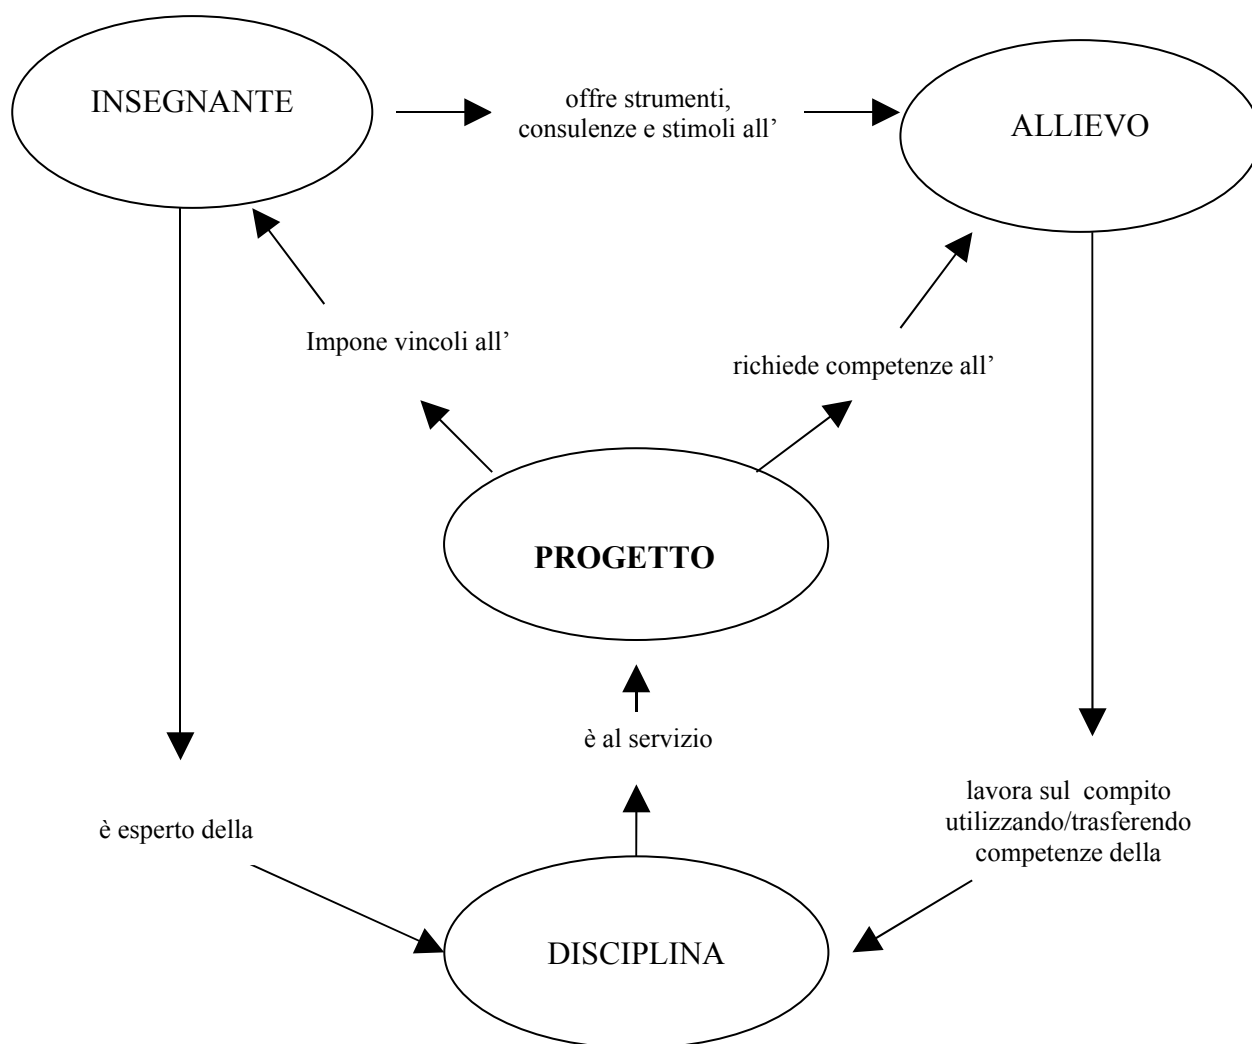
INSEGNANTE

offre strumenti, consulenze e stimoli all'

ALLIEVO

Impone vincoli all'

richiede competenze all'

PROGETTO

è al servizio

è esperto della

lavora sul compito utilizzando/trasferendo competenze della

DISCIPLINA